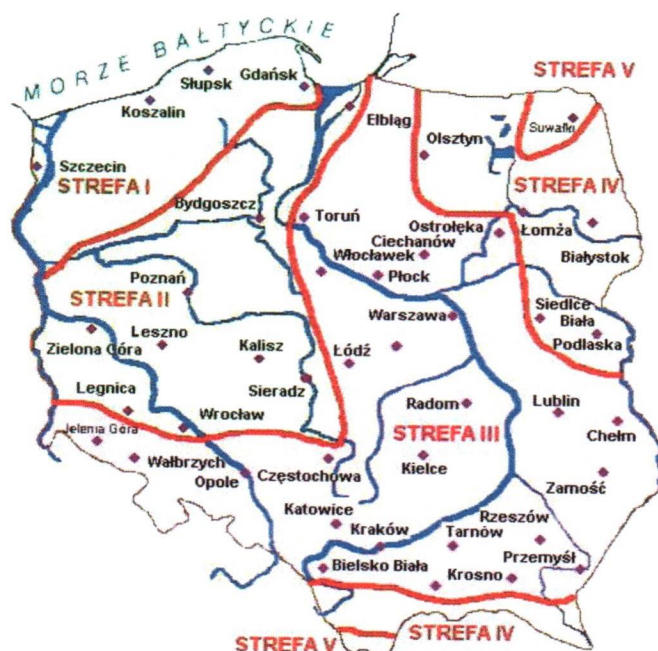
MORZE BAŁTYCKIE

STREFA V

Słupsk
Gdańsk
Koszalin
Elbląg
Olsztyn
Suwałki
Szczecin
STREFA I
STREFA IV
Bydgoszcz
Toruń
Ostrołęka
Łomża
Ciechanów
Włocławek
Białystok
Płock
Poznań
STREFA II
Siedlce
Biała
Warszawa
Leszno
Podlaska
Zielona Góra
Kalisz
Łódź
Sieradz
Legnica
Radom
Lublin
Wrocław
Jelenia Góra
STREFA III
Chełm
Kielce
Wałbrzych
Częstochowa
Opole
Zamość
Katowice
Rzeszów
Kraków
Tarnów
Przemyśl
Bielsko Biała
Krosno

STREFA V
STREFA IV